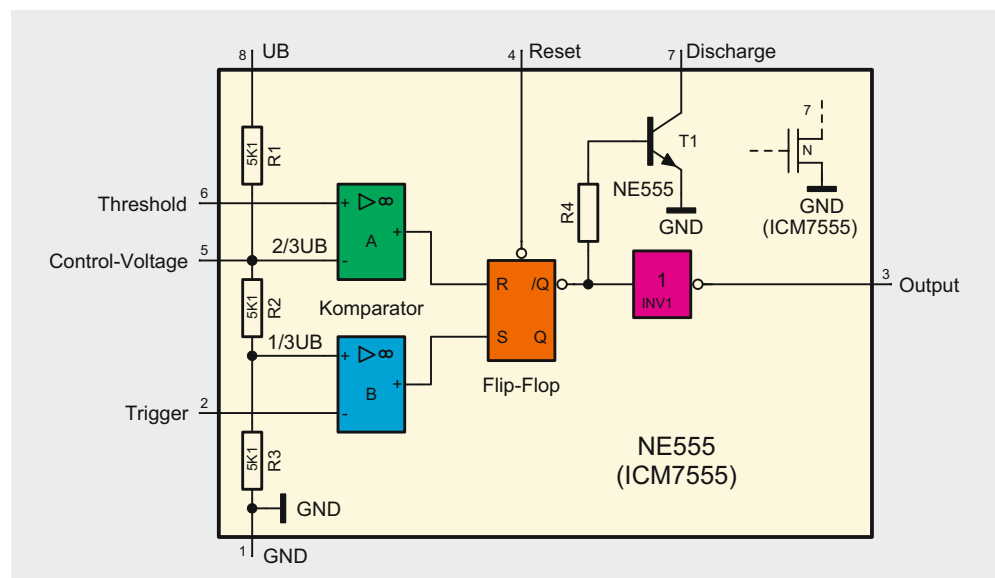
8 UB

4 Reset

7 Discharge

5K1 R1

T1

7

N

Threshold 6

+ ▷∞

A

NE555

GND

GND (ICM7555)

R4

Control-Voltage 5

2/3UB

-

+

R /Q

1

INV1

3 Output

5K1 R2

Komparator

1/3UB

+ ▷∞

B

S Q

Flip-Flop

Trigger 2

-

+

5K1 R3

NE555 (ICM7555)

GND

1 GND